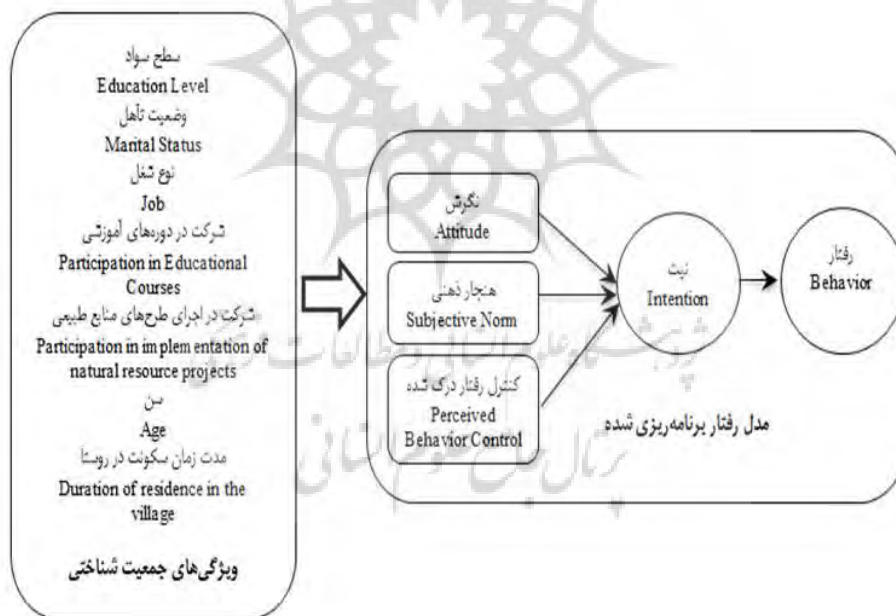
سطح سواد
Education Level
وضعیت تأهل
Marital Status
نوع شغل
Job
شرکت در دوره‌های آموزشی
Participation in Educational Courses
شرکت در اجرای طرح‌های منابع طبیعی
Participation in implementation of natural resource projects
سن
Age
مدت زمان سکونت در روستا
Duration of residence in the village
ویژگی‌های جمعیت شناختی

نگرش
Attitude
هنجار ذهنی
Subjective Norm
کنترل رفتار درک شده
Perceived Behavior Control
نیت
Intention
رفتار
Behavior
مدل رفتار برنامه‌ریزی شده